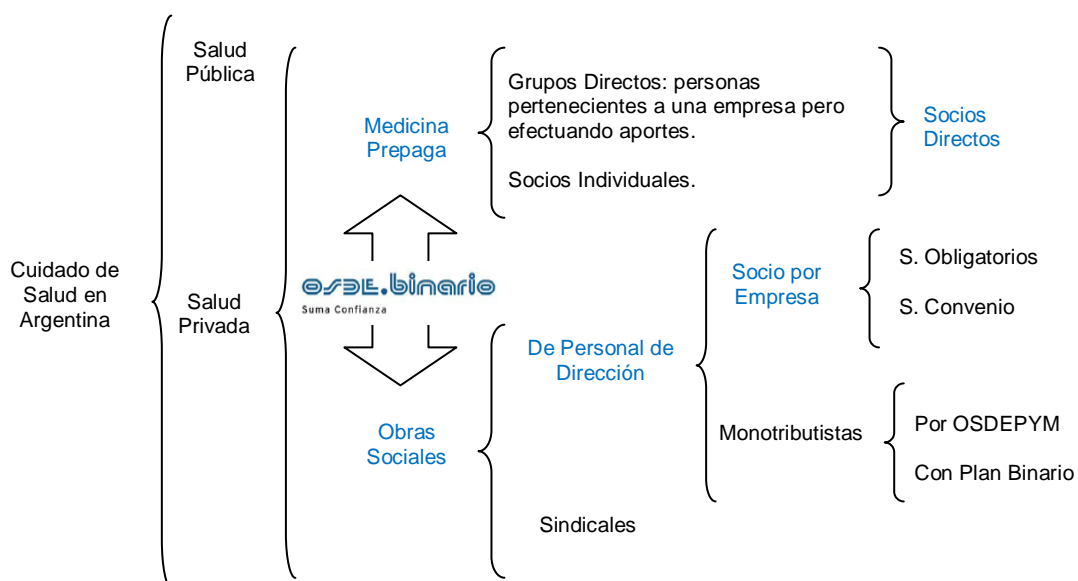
Cuidado de Salud en Argentina

Salud Pública

Salud Privada

Medicina Prepaga

Grupos Directos: personas pertenecientes a una empresa pero efectuando aportes.

Socios Individuales.

Socios Directos

OSDE.binario
Suma Confianza

Obras Sociales

De Personal de Dirección

Socio por Empresa

S. Obligatorios

S. Convenio

Monotributistas

Por OSDEPYM

Con Plan Binario

Sindicales